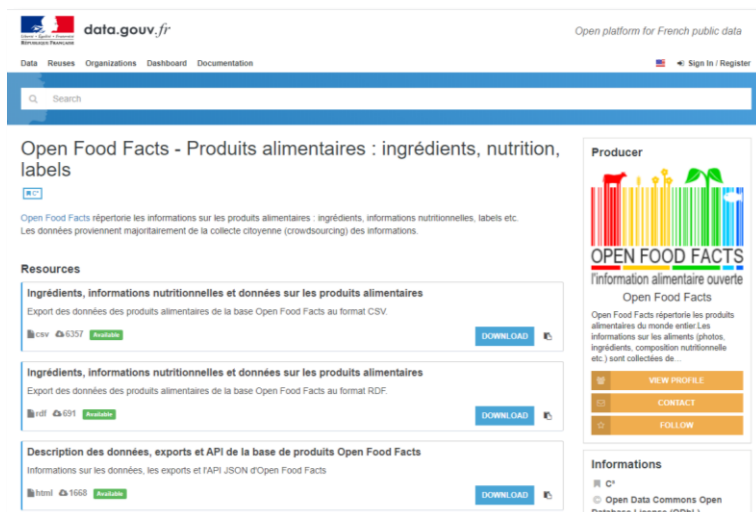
Liberté • Égalité • Fraternité
RÉPUBLIQUE FRANÇAISE

data.gouv.fr

Open platform for French public data

Data Reuses Organizations Dashboard Documentation

Sign In / Register

Search

Open Food Facts - Produits alimentaires : ingrédients, nutrition, labels

C°

Open Food Facts répertorie les informations sur les produits alimentaires : ingrédients, informations nutritionnelles, labels etc.
Les données proviennent majoritairement de la collecte citoyenne (crowdsourcing) des informations.

Resources

Ingrédients, informations nutritionnelles et données sur les produits alimentaires

Export des données des produits alimentaires de la base Open Food Facts au format CSV.

csv 6357 Available

DOWNLOAD

Ingrédients, informations nutritionnelles et données sur les produits alimentaires

Export des données des produits alimentaires de la base Open Food Facts au format RDF.

rdf 691 Available

DOWNLOAD

Description des données, exports et API de la base de produits Open Food Facts

Informations sur les données, les exports et l'API JSON d'Open Food Facts

html 1668 Available

DOWNLOAD

Producer

OPEN FOOD FACTS
l'information alimentaire ouverte

Open Food Facts

Open Food Facts répertorie les produits alimentaires du monde entier.Les informations sur les aliments (photos, ingrédients, composition nutritionnelle etc.) sont collectées de...

VIEW PROFILE

CONTACT

FOLLOW

Informations

C°

Open Data Commons Open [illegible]